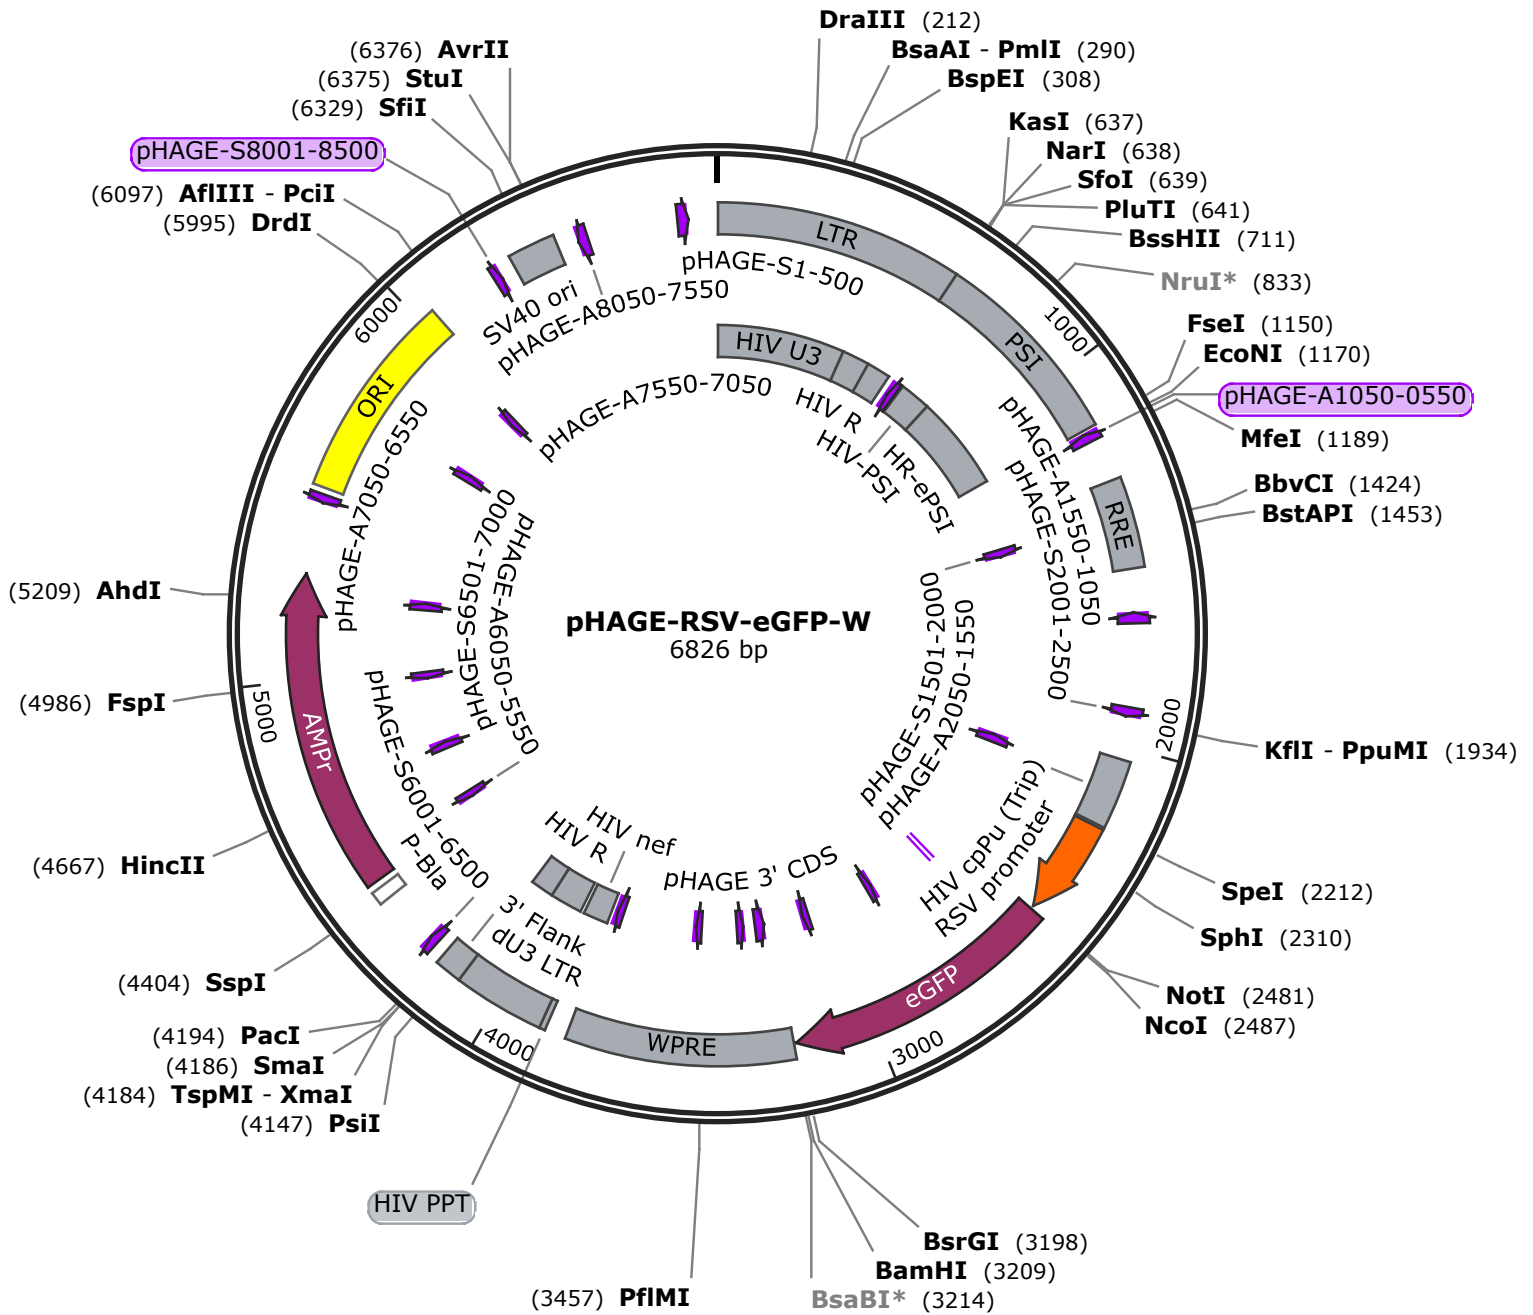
DraIII (212)
BsaAI - PmlI (290)
BspEI (308)
KasI (637)
NarI (638)
SfoI (639)
PluTI (641)
BssHII (711)
NruI* (833)
FseI (1150)
EcoNI (1170)
pHAGE-A1050-0550
MfeI (1189)
BbvCI (1424)
BstAPI (1453)
KflI - PpuMI (1934)
SpeI (2212)
SphI (2310)
NotI (2481)
NcoI (2487)
BsrGI (3198)
BamHI (3209)
BsaBI* (3214)
(3457) PflMI
HIV PPT
(4147) PsiI
(4184) TspMI - XmaI
(4186) SmaI
(4194) PacI
(4404) SspI
(4667) HincII
(4986) FspI
(5209) AhdI
(5995) DrdI
(6097) AflIII - PciI
pHAGE-S8001-8500
(6329) SfiI
(6375) StuI
(6376) AvrII

pHAGE-RSV-eGFP-W
6826 bp

LTR
pHAGE-S1-500
PSI
1000
HIV U3
HIV R
HIV-PSI
HR-ePSI
pHAGE-A7550-7050
pHAGE-A8050-7550
SV40 ori
ORI
6000
pHAGE-A7050-6550
RRE
pHAGE-A1550-1050
pHAGE-S2001-2500
2000
pHAGE-S1501-2000
pHAGE-A2050-1550
HIV cpPu (Trip)
RSV promoter
eGFP
3000
WPRE
4000
3' Flank
dU3 LTR
HIV R
HIV nef
pHAGE 3' CDS
pHAGE-S6001-6500
P-Bla
AMPr
5000
pHAGE-S6501-7000
pHAGE-A6050-5550